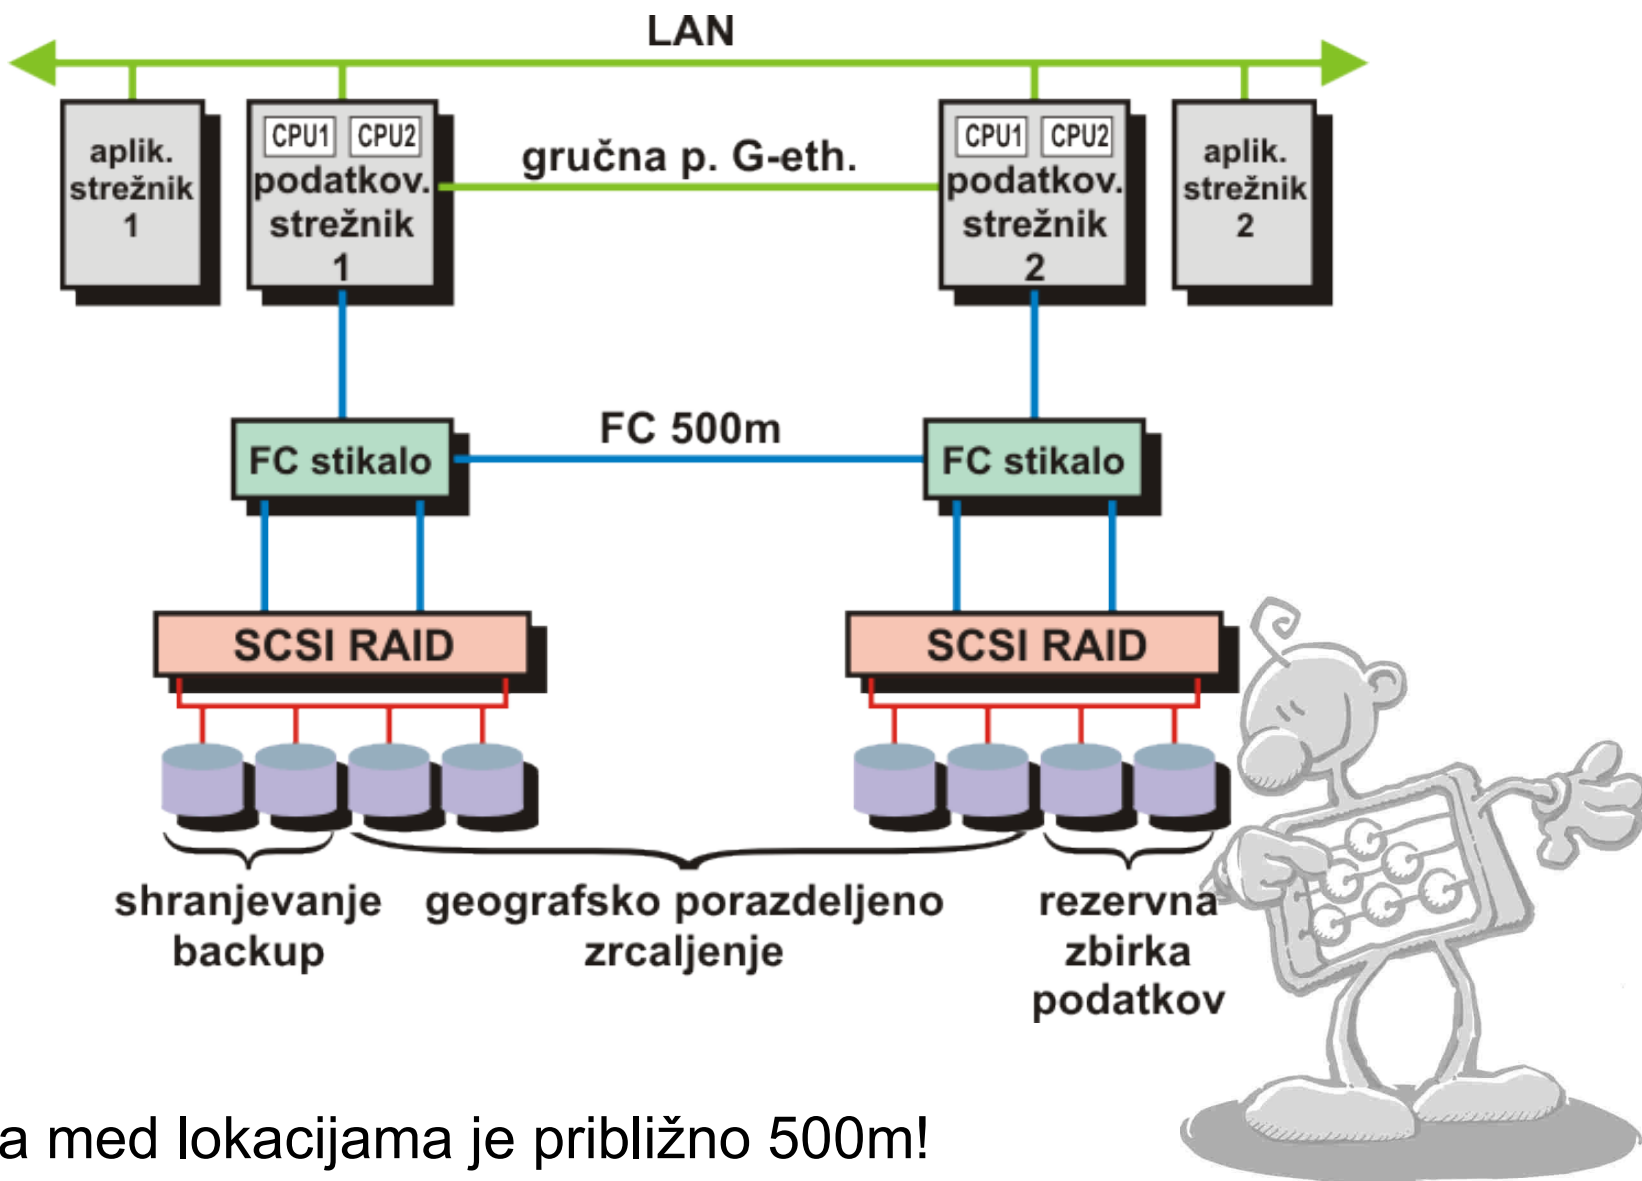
LAN

aplik. strežnik 1

CPU1 CPU2
podatkov. strežnik 1

gručna p. G-eth.

CPU1 CPU2
podatkov. strežnik 2

aplik. strežnik 2

FC 500m

FC stikalo

FC stikalo

SCSI RAID

SCSI RAID

shranjevanje backup

geografsko porazdeljeno zrcaljenje

rezervna zbirka podatkov

a med lokacijama je približno 500m!